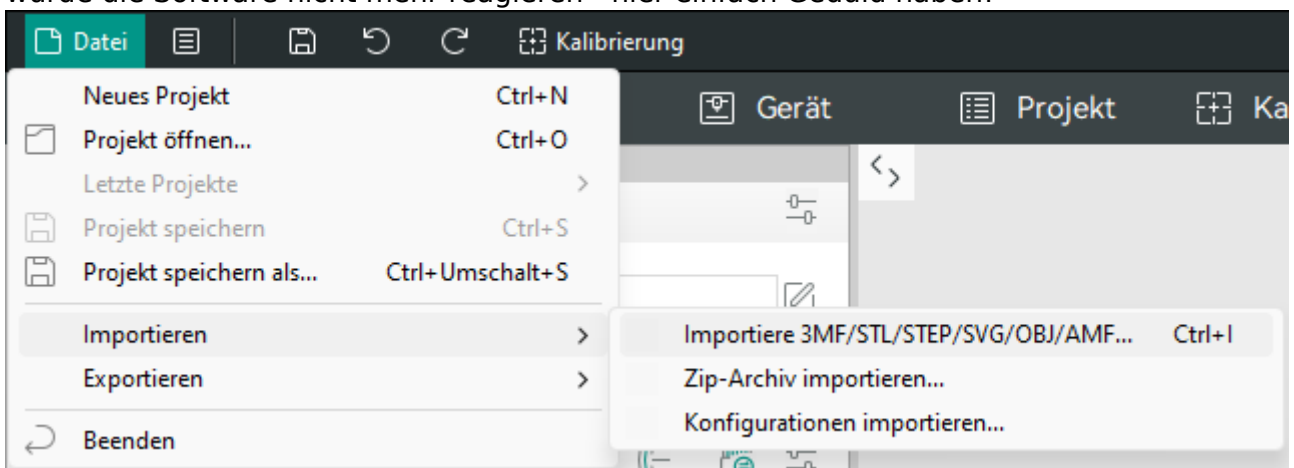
Datei

Kalibrierung

Neues Projekt Ctrl+N

Projekt öffnen... Ctrl+O

Letzte Projekte

Projekt speichern Ctrl+S

Projekt speichern als... Ctrl+Umschalt+S

Importieren

Exportieren

Beenden

Gerät

Projekt

Ka

Importiere 3MF/STL/STEP/SVG/OBJ/AMF... Ctrl+I

Zip-Archiv importieren...

Konfigurationen importieren...